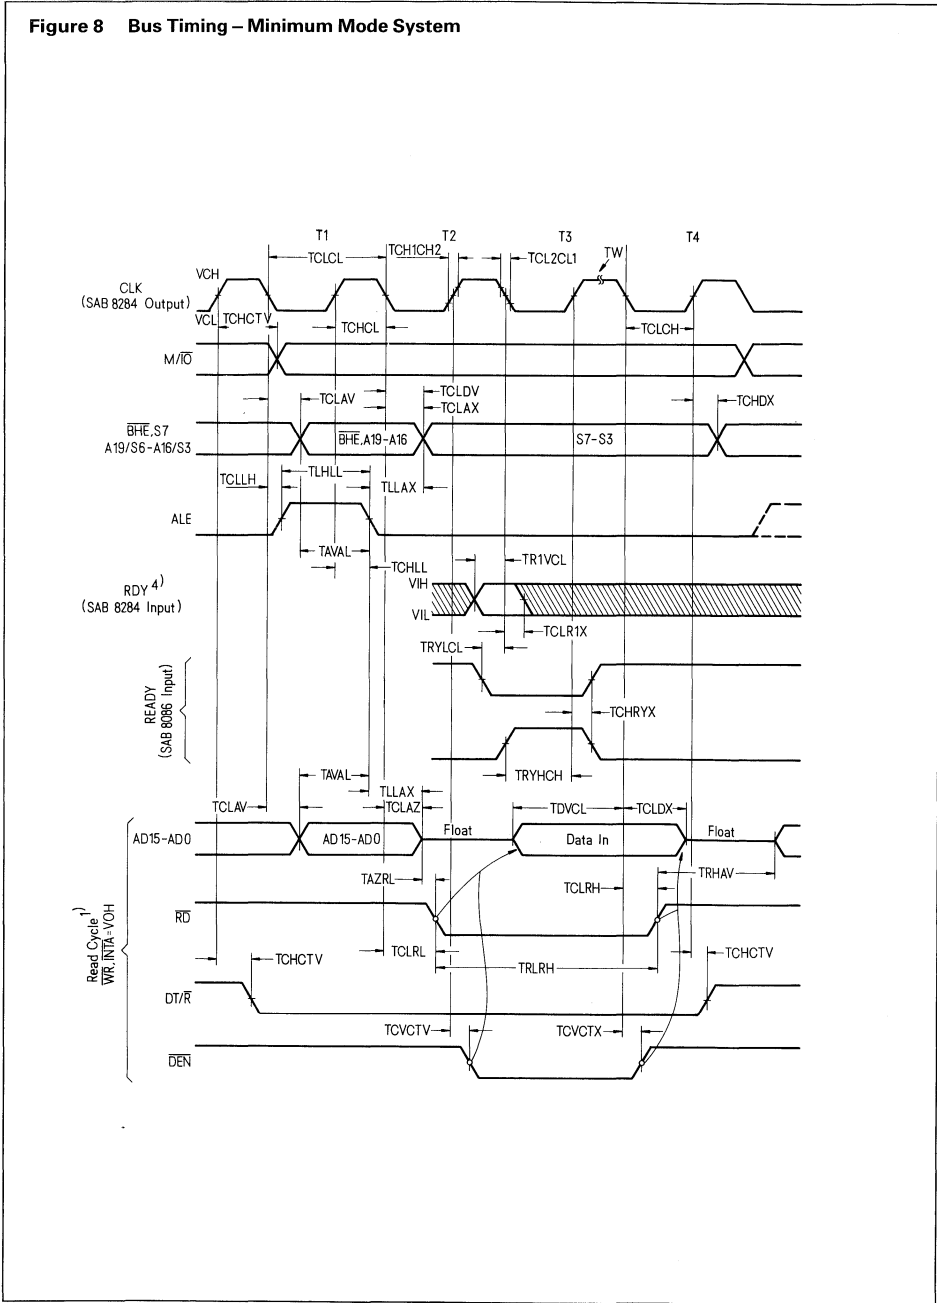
Figure 8 Bus Timing – Minimum Mode System

T1
T2
T3
T4
TW
TCLCL
TCH1CH2
TCL2CL1
VCH
CLK (SAB 8284 Output)
VCL
TCHCTV
TCHCL
TCLCH
M/$\overline{IO}$
TCLAV
TCLDV
TCLAX
TCHDX
$\overline{BHE}$,S7 A19/S6-A16/S3
$\overline{BHE}$,A19-A16
S7-S3
TCLLH
TLHLL
TLLAX
ALE
TAVAL
TCHLL
TR1VCL
RDY $^{4)}$ (SAB 8284 Input)
VIH
VIL
TCLR1X
TRYLCL
READY (SAB 8086 Input)
TCHRYX
TRYHCH
TAVAL
TLLAX
TCLAZ
TCLAV
TDVCL
TCLDX
AD15-AD0
AD15-AD0
Float
Data In
Float
TAZRL
TCLRH
TRHAV
Read Cycle $^{1)}$ $\overline{WR}$,$\overline{INTA}$=VOH
$\overline{RD}$
TCLRL
TRLRH
TCHCTV
TCHCTV
DT/$\overline{R}$
TCVCTV
TCVCTX
$\overline{DEN}$